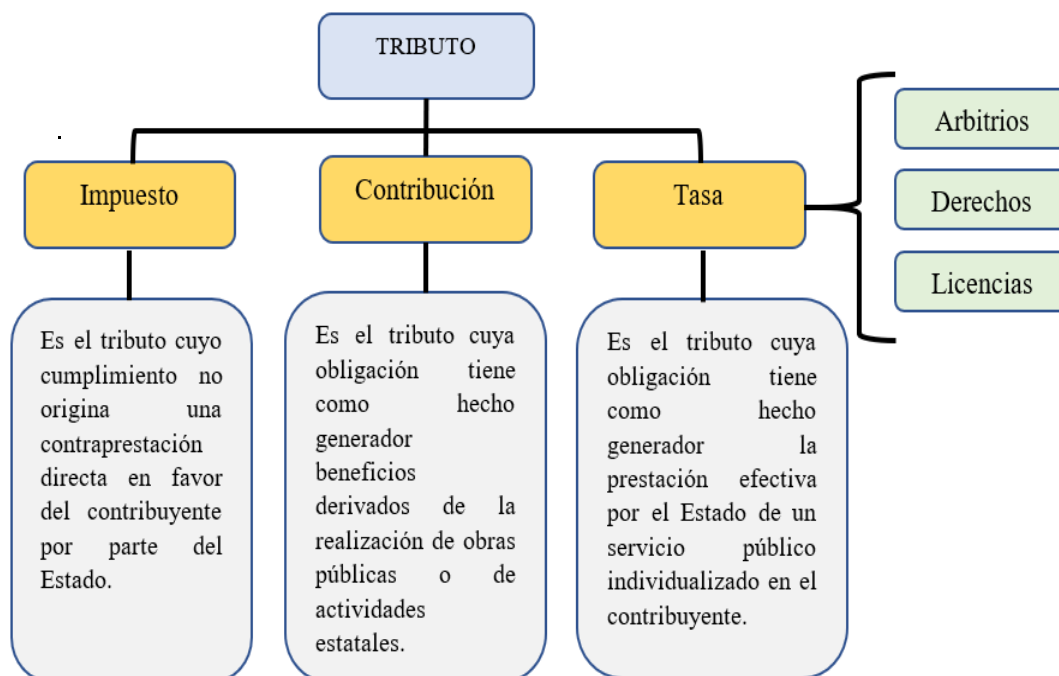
TRIBUTO

Impuesto

Contribución

Tasa

Arbitrios

Derechos

Licencias

Es el tributo cuyo cumplimiento no origina una contraprestación directa en favor del contribuyente por parte del Estado.

Es el tributo cuya obligación tiene como hecho generador beneficios derivados de la realización de obras públicas o de actividades estatales.

Es el tributo cuya obligación tiene como hecho generador la prestación efectiva por el Estado de un servicio público individualizado en el contribuyente.